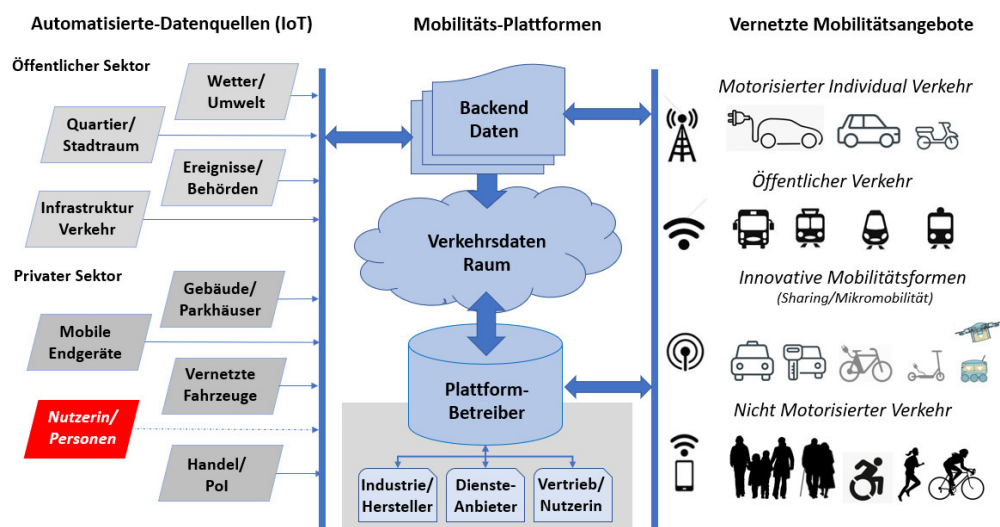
Automatisierte-Datenquellen (IoT)

Mobilitäts-Plattformen

Vernetzte Mobilitätsangebote

Öffentlicher Sektor

Wetter/ Umwelt

Quartier/ Stadtraum

Ereignisse/ Behörden

Infrastruktur Verkehr

Privater Sektor

Gebäude/ Parkhäuser

Mobile Endgeräte

Vernetzte Fahrzeuge

Nutzerin/ Personen

Handel/ PoI

Backend Daten

Verkehrsdaten Raum

Plattform-Betreiber

Industrie/ Hersteller

Dienste-Anbieter

Vertrieb/ Nutzerin

Motorisierter Individual Verkehr

Öffentlicher Verkehr

Innovative Mobilitätsformen

(Sharing/Mikromobilität)

Nicht Motorisierter Verkehr